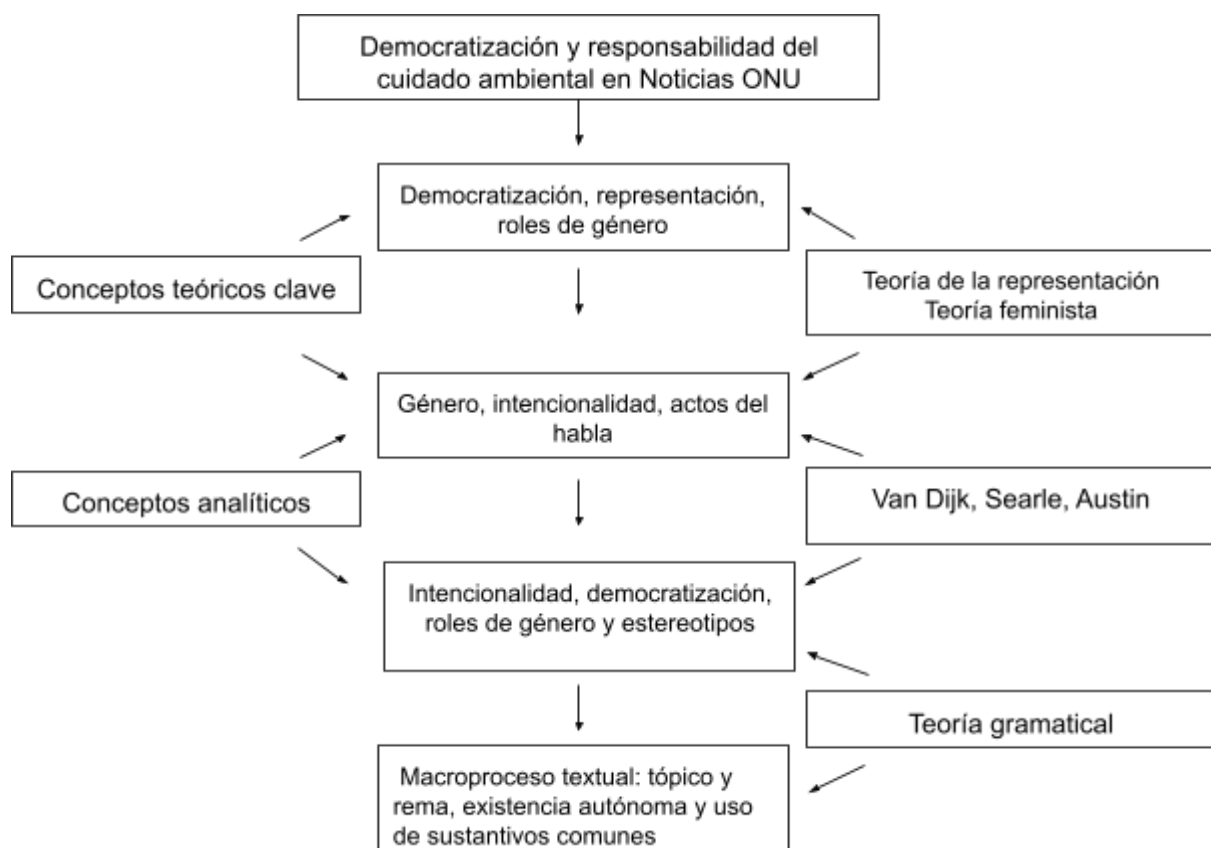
Democratización y responsabilidad del cuidado ambiental en Noticias ONU

Democratización, representación, roles de género

Conceptos teóricos clave

Teoría de la representación
Teoría feminista

Género, intencionalidad, actos del habla

Conceptos analíticos

Van Dijk, Searle, Austin

Intencionalidad, democratización, roles de género y estereotipos

Teoría gramatical

Macroproceso textual: tópico y rema, existencia autónoma y uso de sustantivos comunes